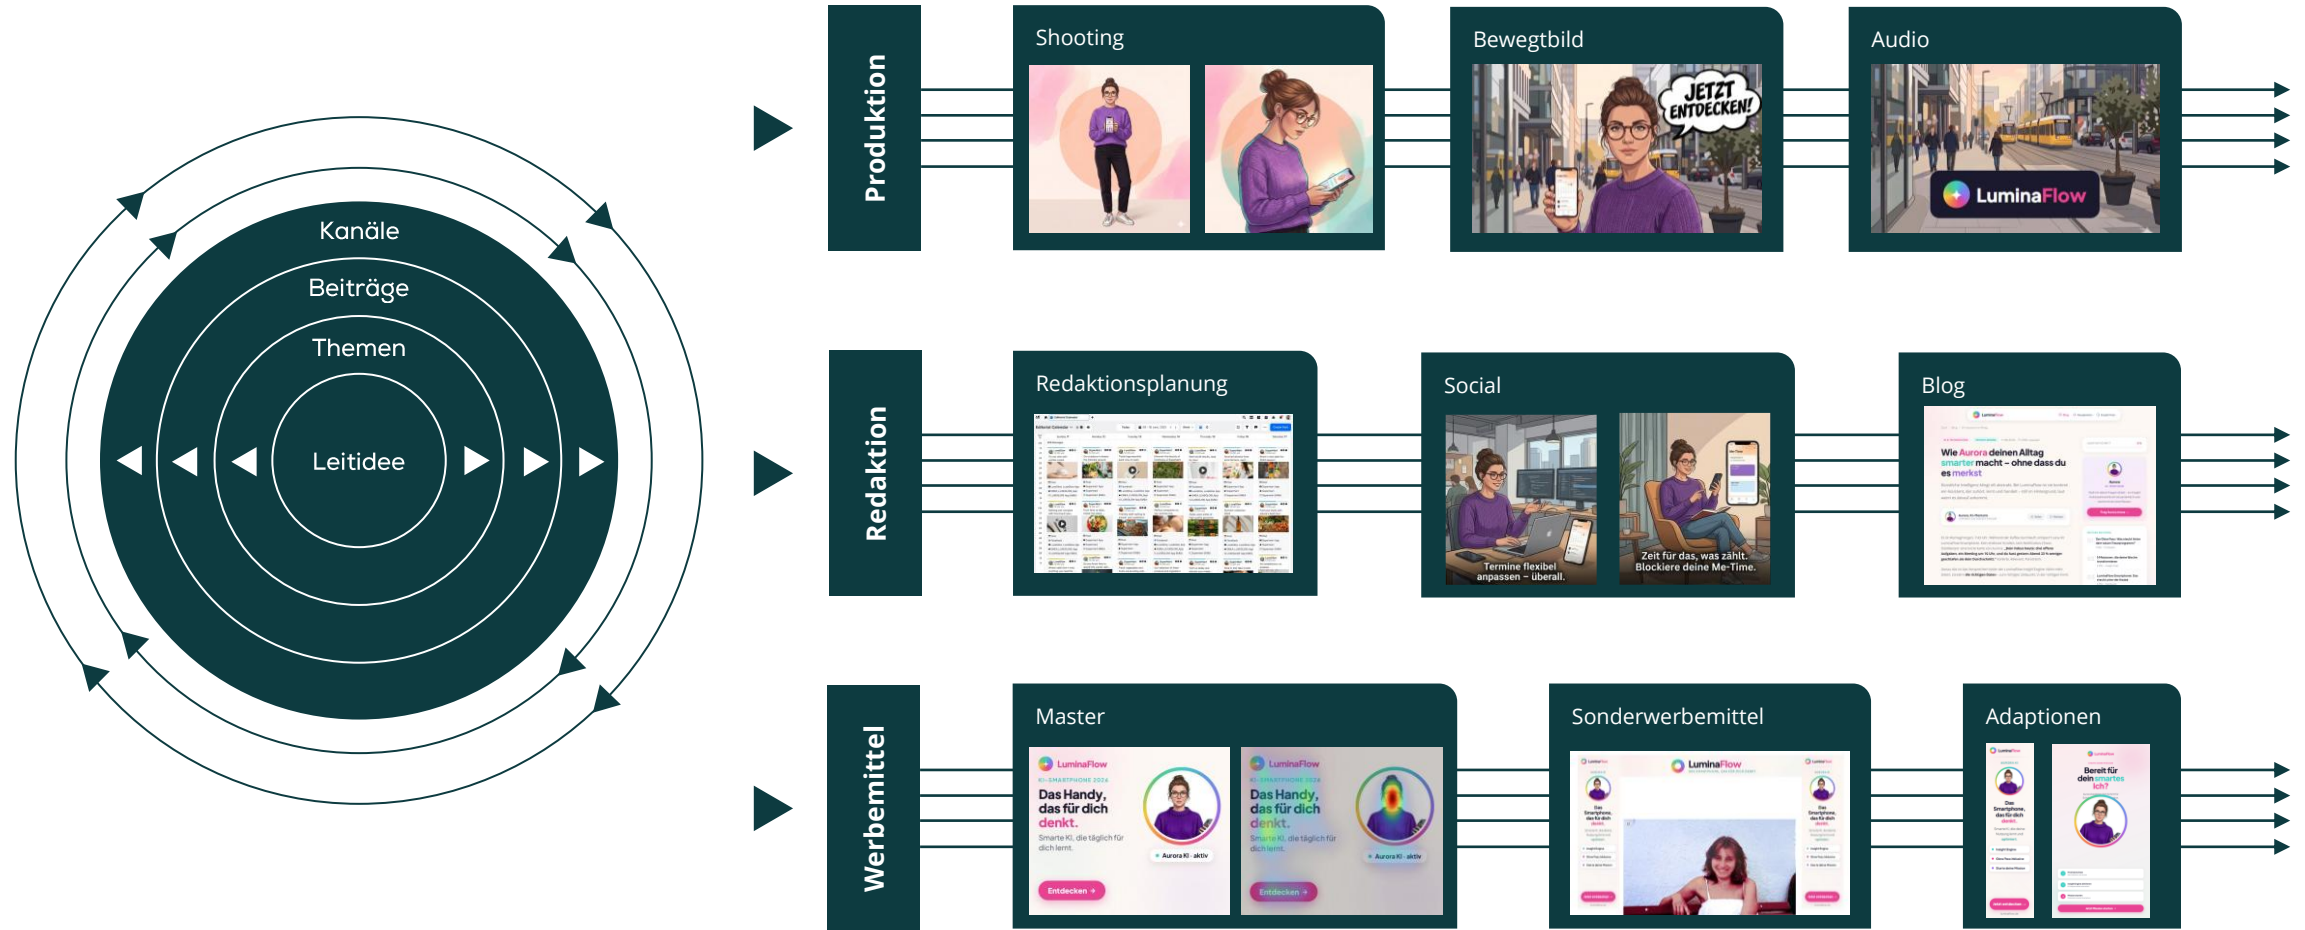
Kanäle
Beiträge
Themen
Leitidee

Produktion
Shooting
Bewegtbild
JETZT ENTDECKEN!
Audio
LuminaFlow

Redaktion
Redaktionsplanung
Social
Termine flexibel anpassen – überall.
Zeit für das, was zählt. Blockiere deine Me-Time.
Blog
Wie Aurora deinen Alltag smarter macht – ohne dass du es merkst

Werbemittel
Master
LuminaFlow
KI-SMARTPHONE 2026
Das Handy, das für dich denkt.
Smarte KI, die täglich für dich lernt.
Aurora KI · aktiv
Entdecken →
LuminaFlow
KI-SMARTPHONE 2026
Das Handy, das für dich denkt.
Smarte KI, die täglich für dich lernt.
Aurora KI · aktiv
Entdecken →
Sonderwerbemittel
LuminaFlow
Das Smartphone, das für dich denkt.
Das Smartphone, das für dich denkt.
Adaptionen
Das Smartphone, das für dich denkt.
Bereit für dein smartes Ich?